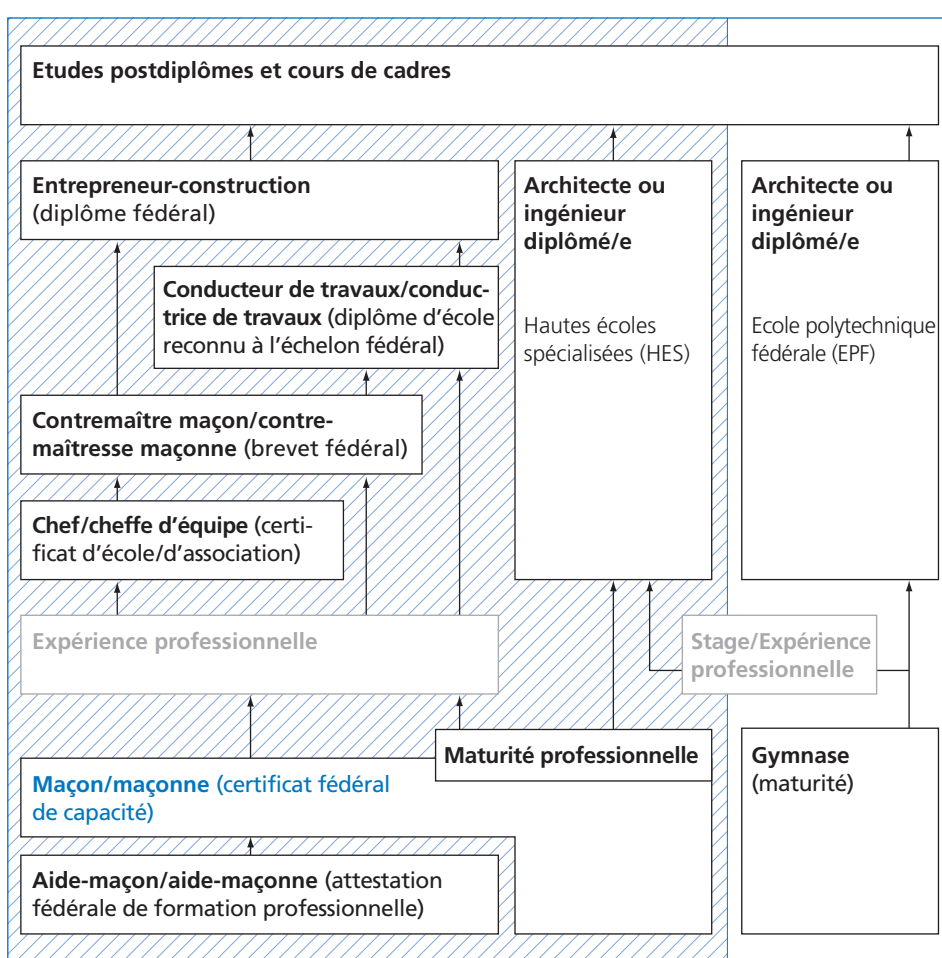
Etudes postdiplômes et cours de cadres

Entrepreneur-construction (diplôme fédéral)

Conducteur de travaux/conductrice de travaux (diplôme d'école reconnu à l'échelon fédéral)

Contremaître maçon/contremaîtresse maçonne (brevet fédéral)

Chef/cheffe d'équipe (certificat d'école/d'association)

Expérience professionnelle

Architecte ou ingénieur diplômé/e

Hautes écoles spécialisées (HES)

Architecte ou ingénieur diplômé/e

Ecole polytechnique fédérale (EPF)

Stage/Expérience professionnelle

Maturité professionnelle

Maçon/maçonne (certificat fédéral de capacité)

Gymnase (maturité)

Aide-maçon/aide-maçonne (attestation fédérale de formation professionnelle)